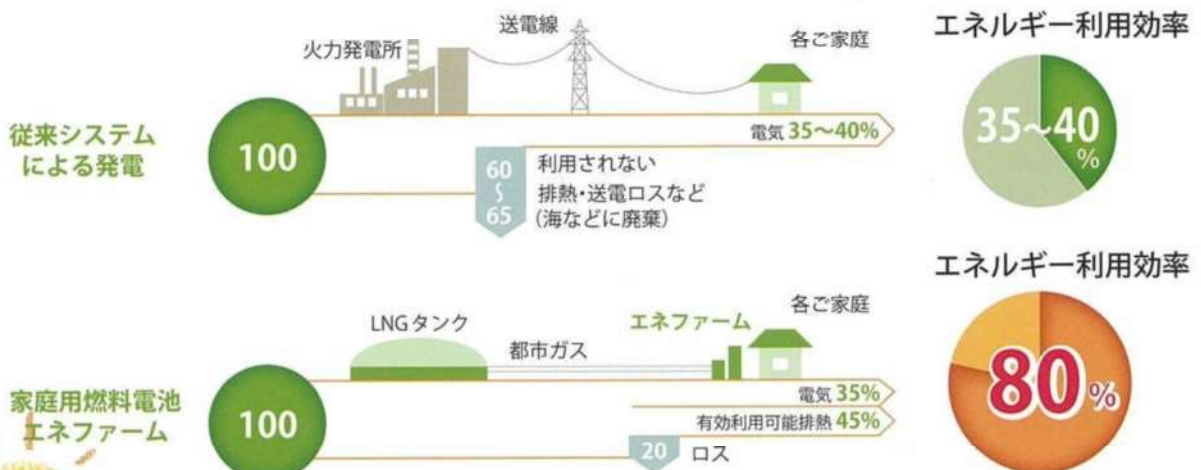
送電線

火力発電所

各ご家庭

エネルギー利用効率

従来システムによる発電

100

電気 35〜40%

35~40%

60 〜 65

利用されない
排熱・送電ロスなど
(海などに廃棄)

エネルギー利用効率

各ご家庭

LNGタンク

エネファーム

都市ガス

家庭用燃料電池エネファーム

100

電気 35%

有効利用可能排熱 45%

80%

20

ロス